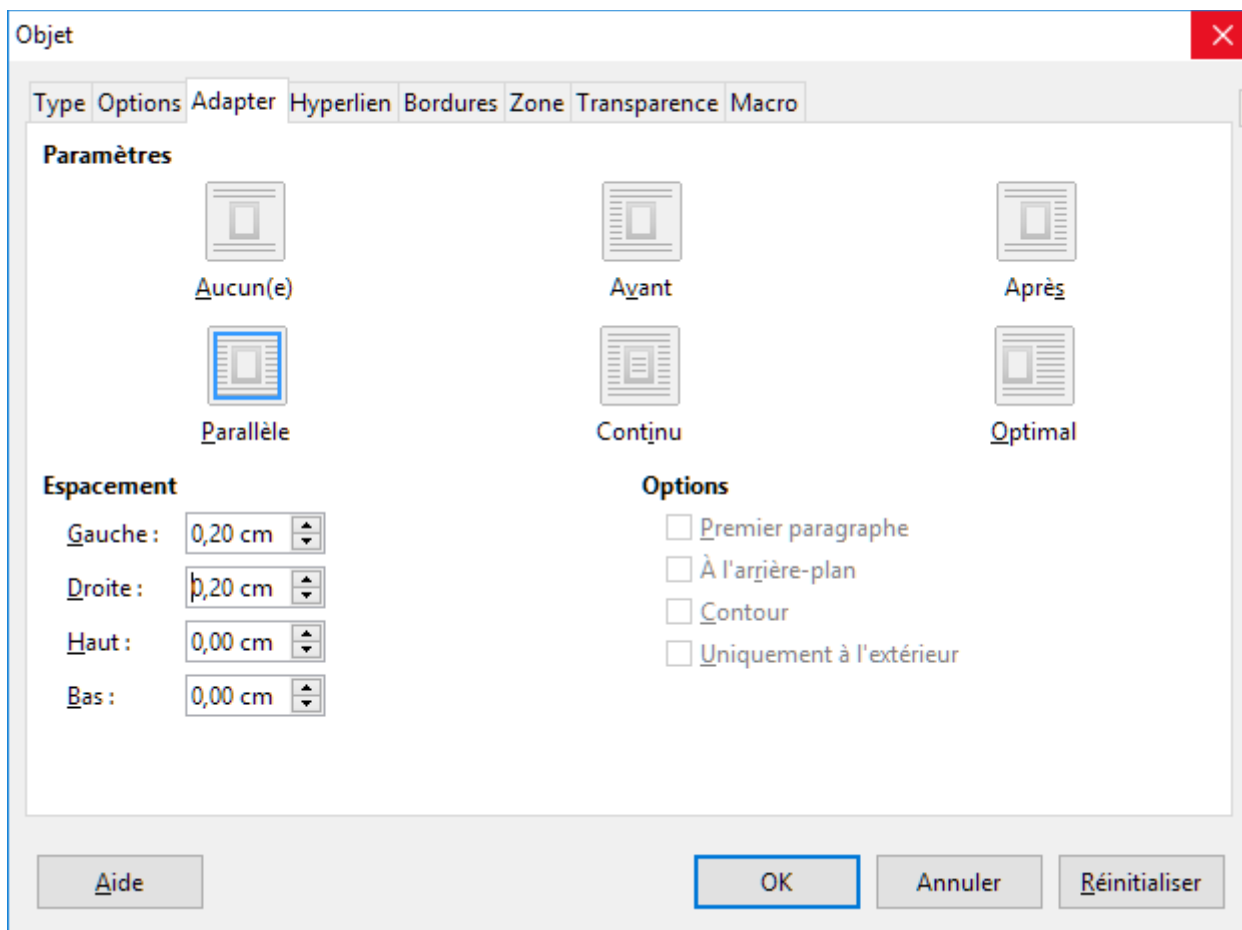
Objet

Type Options Adapter Hyperlien Bordures Zone Transparence Macro

Paramètres

Aucun(e)

Avant

Après

Parallèle

Continu

Optimal

Espacement

Gauche : 0,20 cm

Droite : 0,20 cm

Haut : 0,00 cm

Bas : 0,00 cm

Options

Premier paragraphe

À l'arrière-plan

Contour

Uniquement à l'extérieur

Aide

OK

Annuler

Réinitialiser